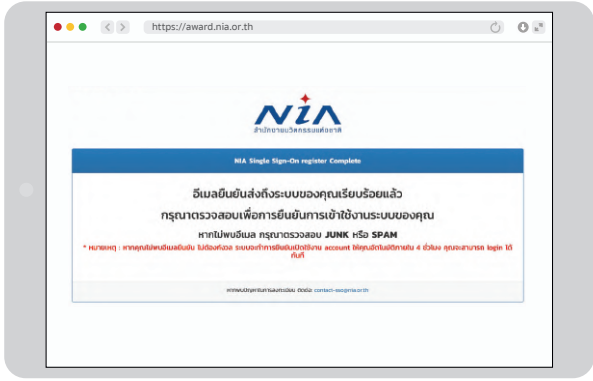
https://award.nia.or.th

NIA
สำนักงานนวัตกรรมแห่งชาติ

NIA Single Sign-On register Complete

อีเมลยืนยันส่งถึงระบบของคุณเรียบร้อยแล้ว

กรุณาตรวจสอบเพื่อการยืนยันการเข้าใช้งานระบบของคุณ

หากไม่พบอีเมล กรุณาตรวจสอบ JUNK หรือ SPAM

* หมายเหตุ : หากคุณไม่พบอีเมลยืนยัน ไม่ต้องกังวล ระบบจะทำการยืนยันเปิดใช้งาน account ให้คุณอัตโนมัติภายใน 4 ชั่วโมง คุณจะสามารถ login ได้ทันที

หากพบปัญหาการลงทะเบียน ติดต่อ contact-sso@nia.or.th